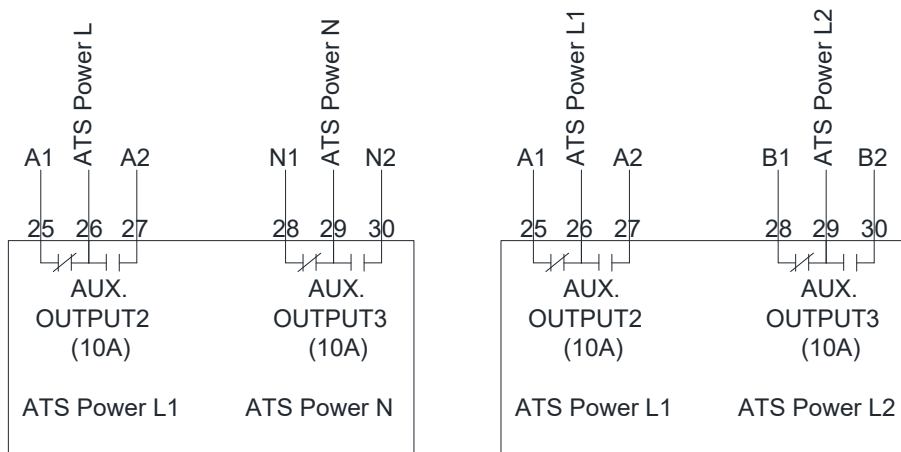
A1 ATS Power L A2 N1 ATS Power N N2

25 26 27 28 29 30

AUX. OUTPUT2 (10A)

AUX. OUTPUT3 (10A)

ATS Power L1 ATS Power N

A1 ATS Power L1 A2 B1 ATS Power L2 B2

25 26 27 28 29 30

AUX. OUTPUT2 (10A)

AUX. OUTPUT3 (10A)

ATS Power L1 ATS Power L2